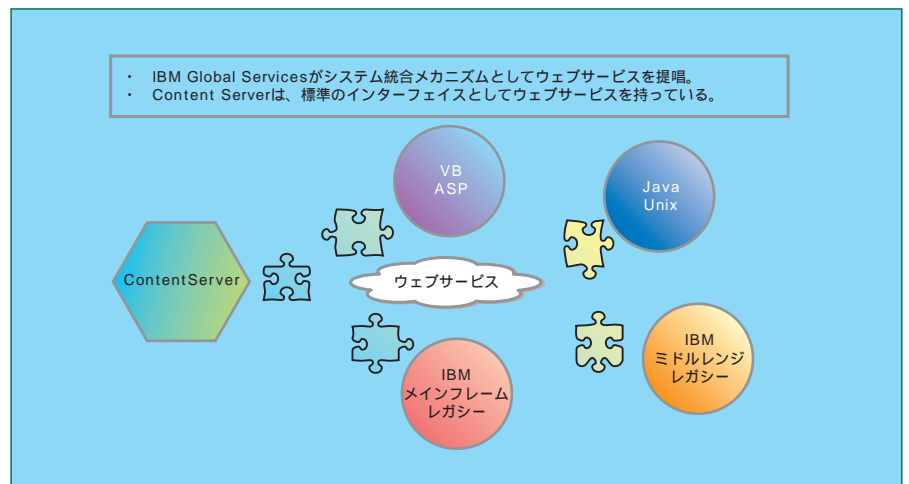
・ IBM Global Servicesがシステム統合メカニズムとしてウェブサービスを提唱。
・ Content Serverは、標準のインターフェイスとしてウェブサービスを持っている。

VB
ASP

Java
Unix

ContentServer

ウェブサービス

IBM
ミドルレンジ
レガシー

IBM
メインフレーム
レガシー